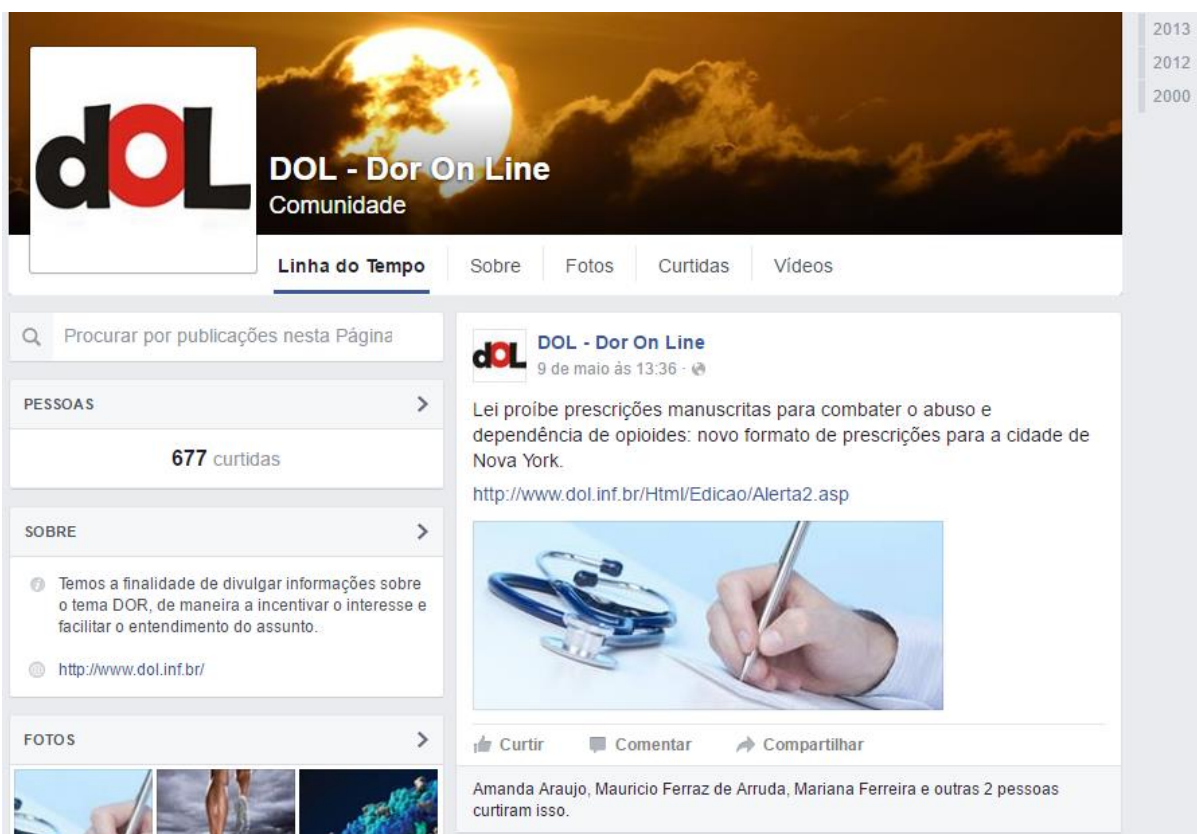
2013
2012
2000

dOL

DOL - Dor On Line
Comunidade

Linha do Tempo | Sobre | Fotos | Curtidas | Vídeos

Procurar por publicações nesta Página

PESSOAS

677 curtidas

SOBRE

Temos a finalidade de divulgar informações sobre o tema DOR, de maneira a incentivar o interesse e facilitar o entendimento do assunto.

http://www.dol.inf.br/

FOTOS

dOL
DOL - Dor On Line
9 de maio às 13:36 ·

Lei proíbe prescrições manuscritas para combater o abuso e dependência de opioides: novo formato de prescrições para a cidade de Nova York.

http://www.dol.inf.br/Html/Edicao/Alerta2.asp

Curtir   Comentar   Compartilhar

Amanda Araujo, Mauricio Ferraz de Arruda, Mariana Ferreira e outras 2 pessoas curtiram isso.